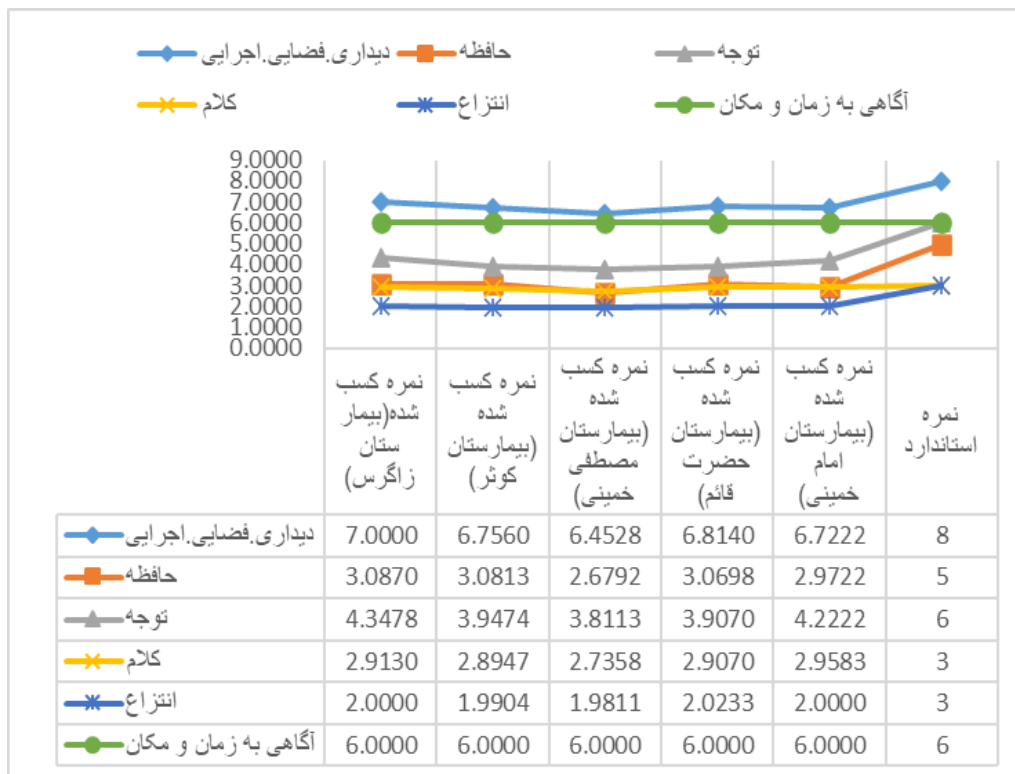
دیداری.فضایی.اجرایی
حافظه
توجه
کلام
انتزاع
آگاهی به زمان و مکان

9.0000
8.0000
7.0000
6.0000
5.0000
4.0000
3.0000
2.0000
1.0000
0.0000

| | نمره کسب شده(بیمارستان زاگرس) | نمره کسب شده (بیمارستان کوثر) | نمره کسب شده (بیمارستان مصطفی خمینی) | نمره کسب شده (بیمارستان حضرت قائم) | نمره کسب شده (بیمارستان امام خمینی) | نمره استاندارد |
|---|---|---|---|---|---|---|
| دیداری.فضایی.اجرایی | 7.0000 | 6.7560 | 6.4528 | 6.8140 | 6.7222 | 8 |
| حافظه | 3.0870 | 3.0813 | 2.6792 | 3.0698 | 2.9722 | 5 |
| توجه | 4.3478 | 3.9474 | 3.8113 | 3.9070 | 4.2222 | 6 |
| کلام | 2.9130 | 2.8947 | 2.7358 | 2.9070 | 2.9583 | 3 |
| انتزاع | 2.0000 | 1.9904 | 1.9811 | 2.0233 | 2.0000 | 3 |
| آگاهی به زمان و مکان | 6.0000 | 6.0000 | 6.0000 | 6.0000 | 6.0000 | 6 |